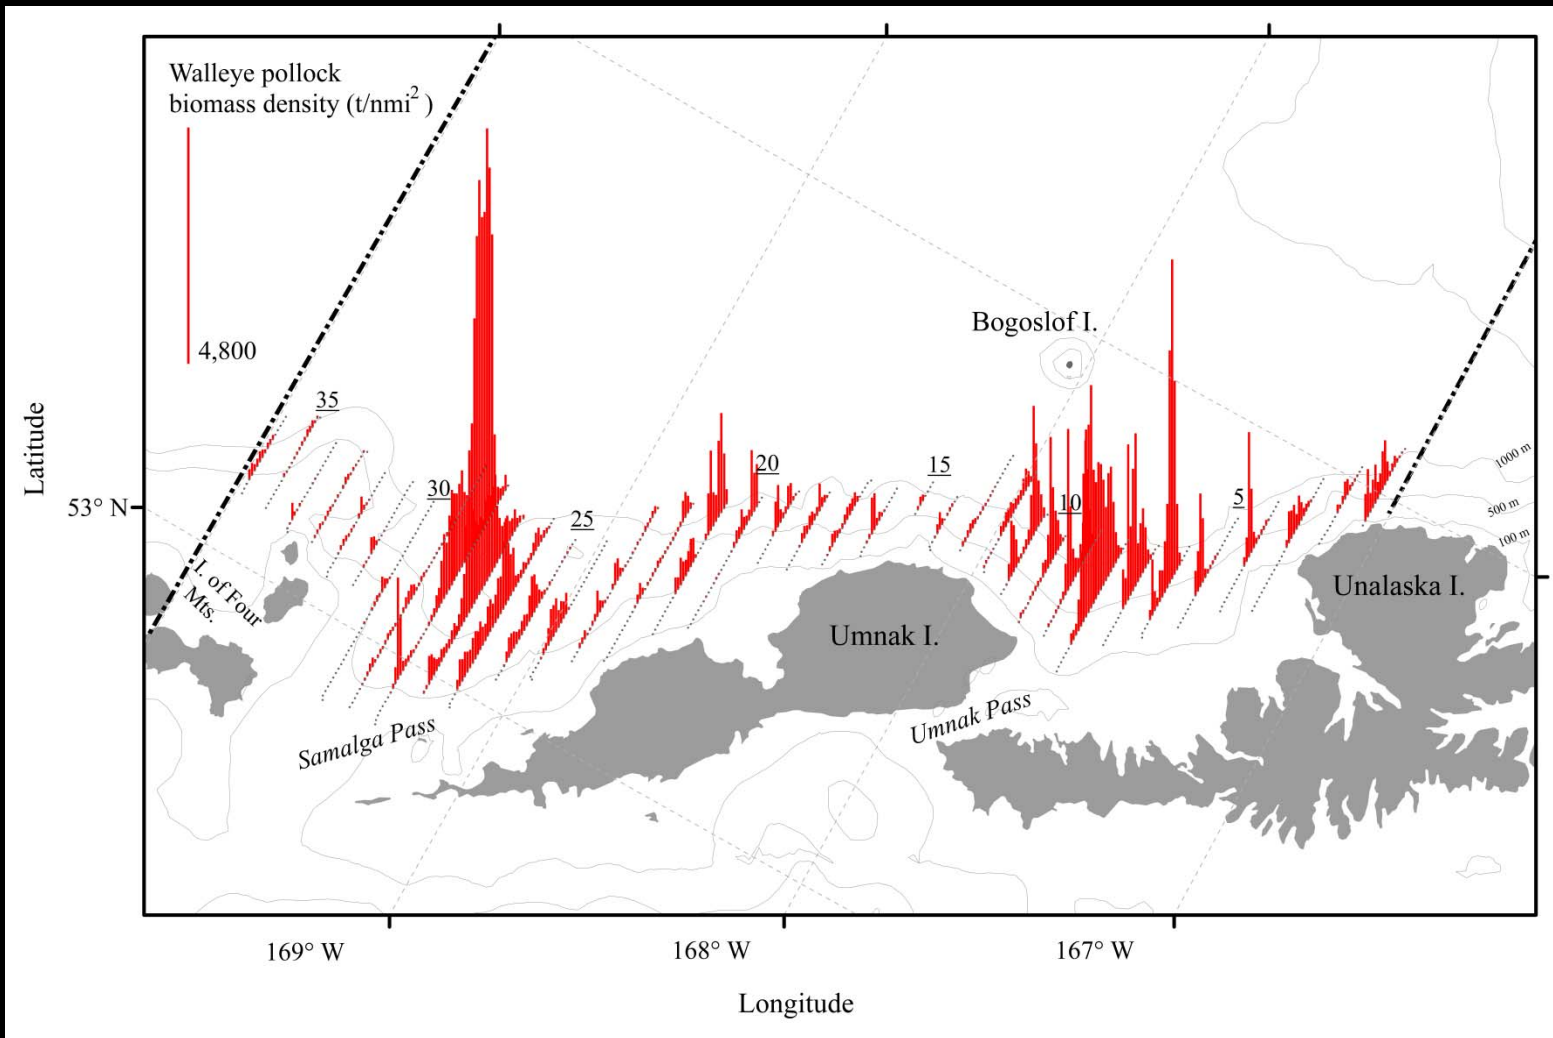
Walleye pollock biomass density (t/nmi$^2$)

4,800

Bogoslof I.

35

30

25

20

15

10

5

1000 m

500 m

100 m

53° N

Latitude

I. of Four Mts.

Umnak I.

Unalaska I.

Samalga Pass

Umnak Pass

169° W

168° W

167° W

Longitude